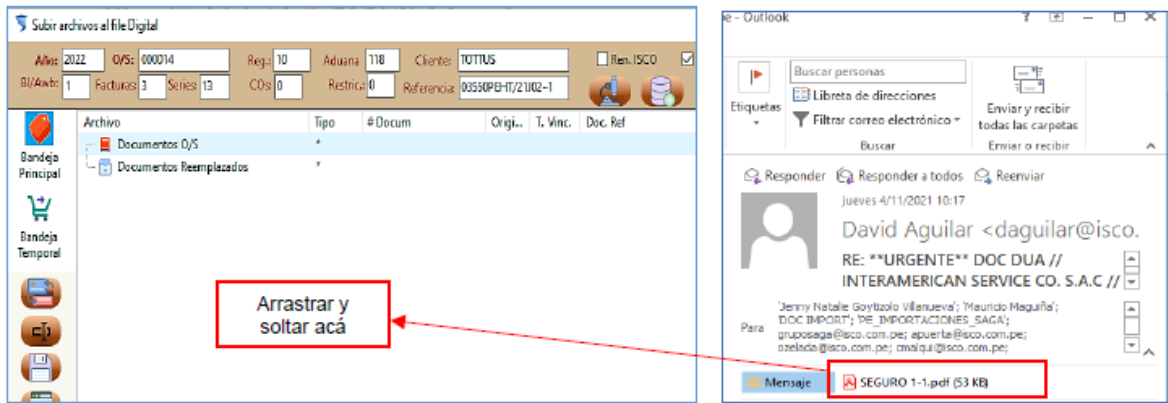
Subir archivos al file Digital

Años 2022 O/S: 000014 Reg.: 10 Aduana 118 Cliente: TOTTUS Ren. ISCO
Bl/Awb: 1 Facturas 3 Series 13 COs 0 Restric. 0 Referencia: 03550PEHT/21/02-1

Bandeja Principal

Bandeja Temporal

| Archivo | Tipo | # Docum | Origi.. | T. Vinc. | Doc. Ref |
|---|---|---|---|---|---|
| Documentos O/S | * | | | | |
| Documentos Reemplazados | * | | | | |

Arrastrar y soltar acá

e - Outlook ? — ☐ ✕

Etiquetas

Buscar personas
Libreta de direcciones
Filtrar correo electrónico
Buscar

Enviar y recibir todas las carpetas
Enviar o recibir

Responder Responder a todos Reenviar

jueves 4/11/2021 10:17

David Aguilar <daguilar@isco.

RE: **URGENTE** DOC DUA // INTERAMERICAN SERVICE CO. S.A.C //

Para 'Jenny Natalie Goytizolo Villanueva'; 'Mauricio Maguiña'; 'DOC IMPORT'; 'PE_IMPORTACIONES_SAGA'; gruposaga@isco.com.pe; apuerta@isco.com.pe; ozelada@isco.com.pe; cmaiqui@isco.com.pe;

Mensaje SEGURO 1-1.pdf (53 KB)